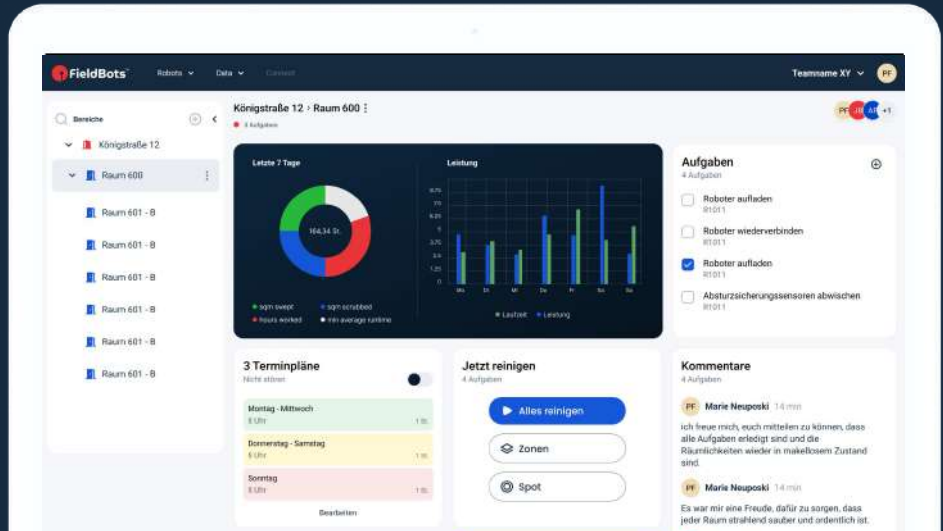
FieldBots Robots Data Connect Teamname XY PF

Bereiche
Königstraße 12
Raum 600
Raum 601 - B
Raum 601 - B
Raum 601 - B
Raum 601 - B
Raum 601 - B
Raum 601 - B

Königstraße 12 › Raum 600
3 Aufgaben

PF +1

Letzte 7 Tage
164,34 St.
sqm swept
sqm scrubbed
hours worked
min average runtime

Leistung
Mo Di Mi Do Fr Sa So
Laufzeit Leistung

Aufgaben
4 Aufgaben
Roboter aufladen
R1011
Roboter wiederverbinden
R1011
Roboter aufladen
R1011
Absturzsicherungssensoren abwischen
R1011

3 Terminpläne
Nicht stören
Montag - Mittwoch
8 Uhr
1 St.
Donnerstag - Samstag
8 Uhr
1 St.
Sonntag
8 Uhr
1 St.
Bearbeiten

Jetzt reinigen
4 Aufgaben
Alles reinigen
Zonen
Spot

Kommentare
4 Aufgaben
PF Marie Neuposki 14 min
ich freue mich, euch mitteilen zu können, dass alle Aufgaben erledigt sind und die Räumlichkeiten wieder in makellosem Zustand sind.
PF Marie Neuposki 14 min
Es war mir eine Freude, dafür zu sorgen, dass jeder Raum strahlend sauber und ordentlich ist.